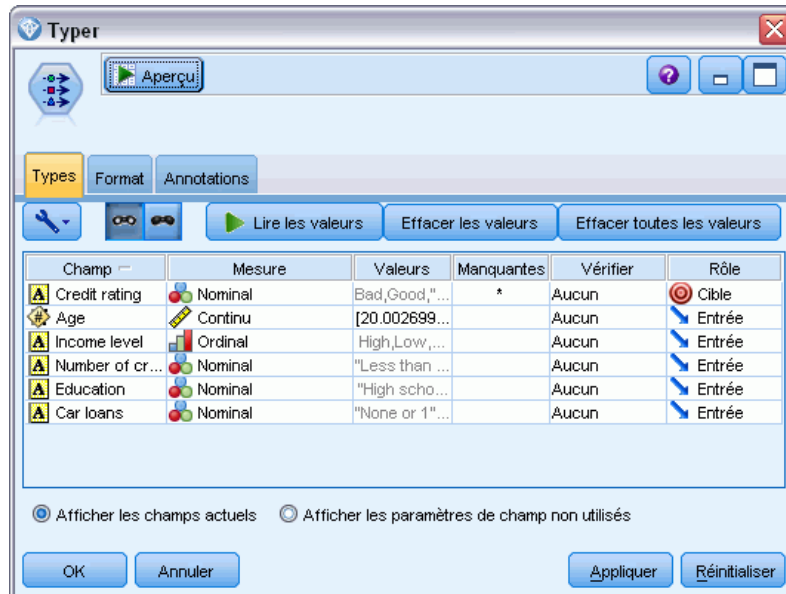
Typer

Aperçu

Types | Format | Annotations

Lire les valeurs | Effacer les valeurs | Effacer toutes les valeurs

| Champ | Mesure | Valeurs | Manquantes | Vérifier | Rôle |
|---|---|---|---|---|---|
| Credit rating | Nominal | Bad,Good,"... | * | Aucun | Cible |
| Age | Continu | [20.002699... | | Aucun | Entrée |
| Income level | Ordinal | High,Low,... | | Aucun | Entrée |
| Number of cr... | Nominal | "Less than ... | | Aucun | Entrée |
| Education | Nominal | "High scho... | | Aucun | Entrée |
| Car loans | Nominal | "None or 1"... | | Aucun | Entrée |

Afficher les champs actuels   Afficher les paramètres de champ non utilisés

OK | Annuler | Appliquer | Réinitialiser